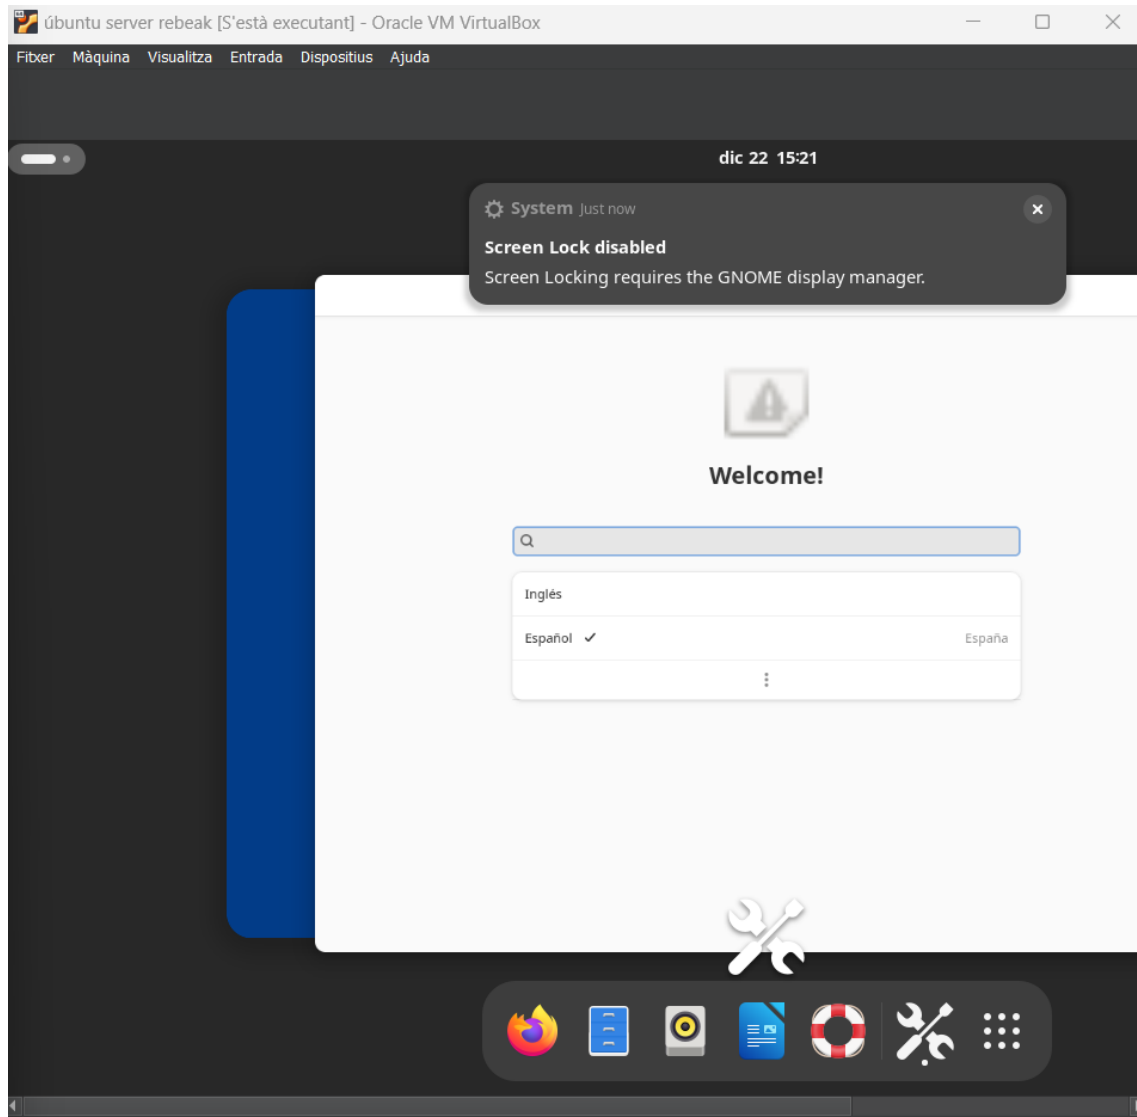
úbuntu server rebeak [S'està executant] - Oracle VM VirtualBox

Fitxer Màquina Visualitza Entrada Dispositius Ajuda

dic 22 15:21

System Just now

Screen Lock disabled

Screen Locking requires the GNOME display manager.

Welcome!

Inglés

Español ✓ España